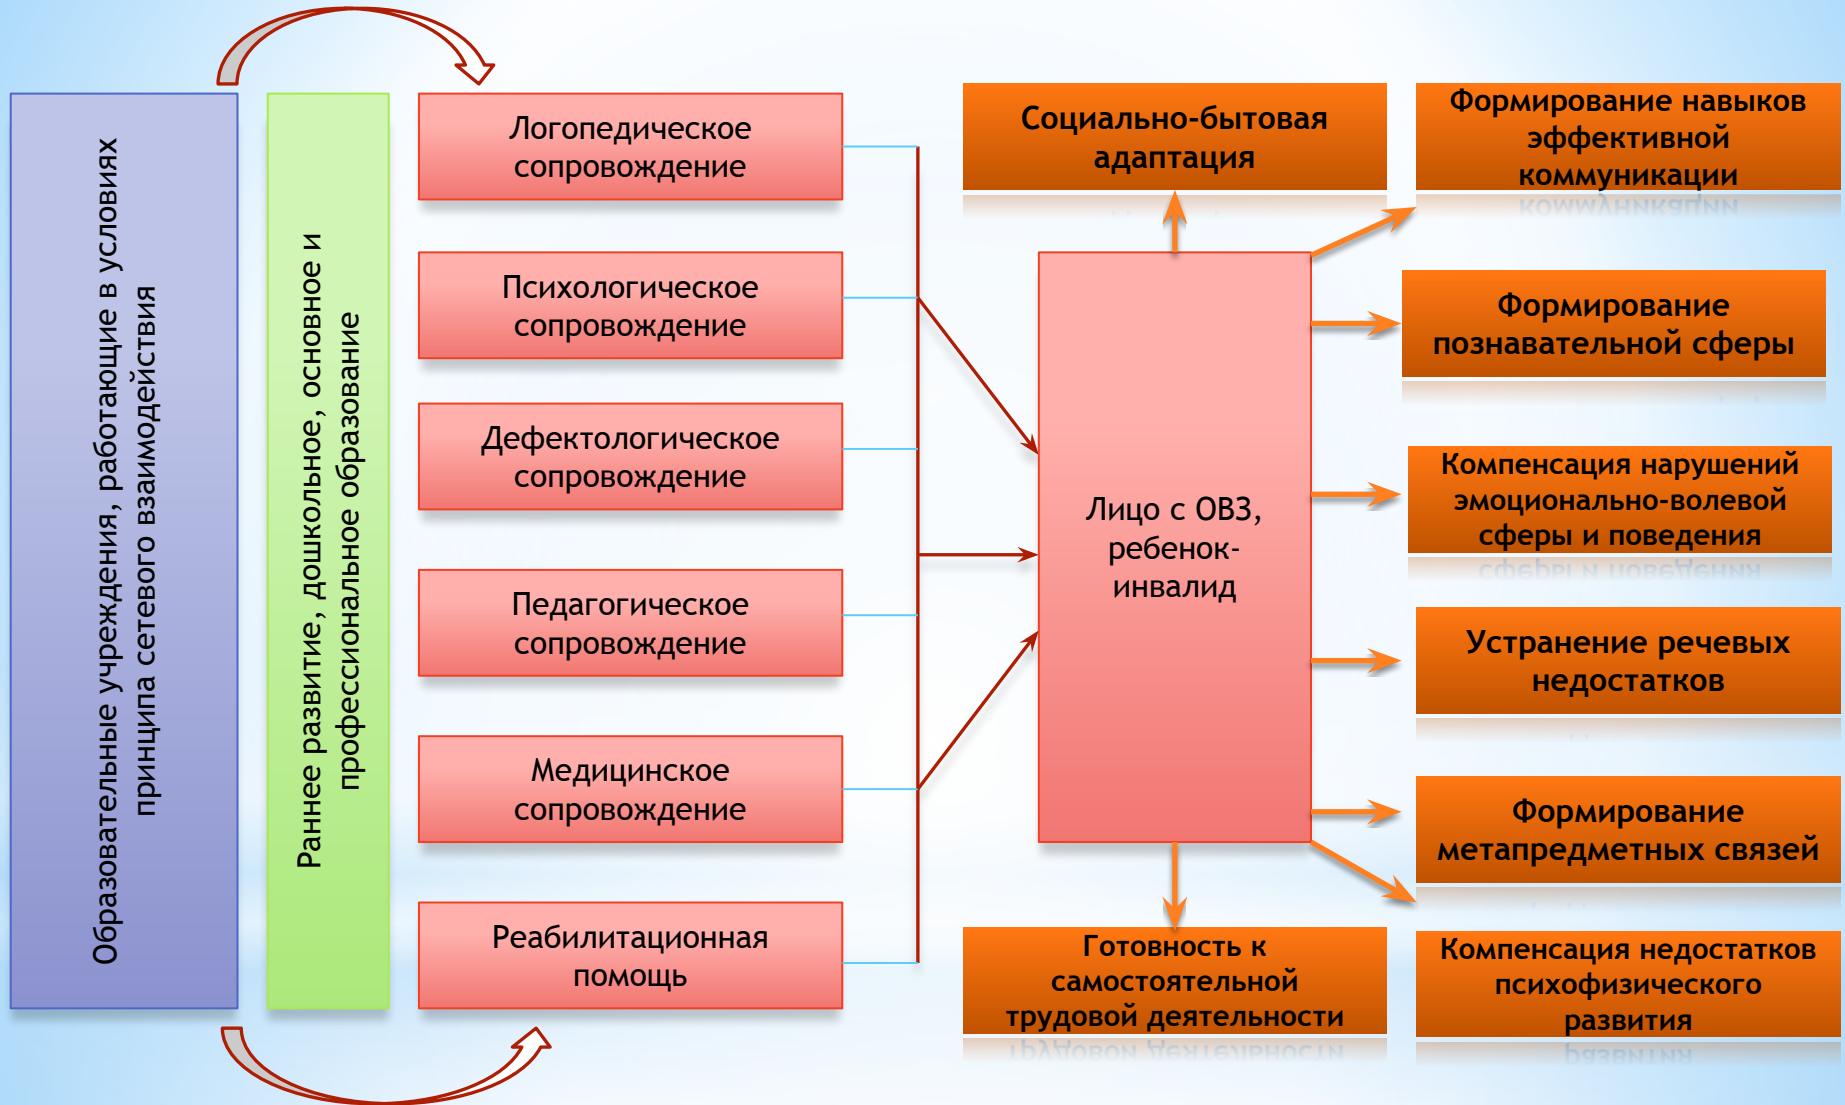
Образовательные учреждения, работающие в условиях принципа сетевого взаимодействия

Раннее развитие, дошкольное, основное и профессиональное образование

Логопедическое сопровождение

Психологическое сопровождение

Дефектологическое сопровождение

Педагогическое сопровождение

Медицинское сопровождение

Реабилитационная помощь

Лицо с ОВЗ, ребенок-инвалид

Социально-бытовая адаптация

Формирование навыков эффективной коммуникации

Формирование познавательной сферы

Компенсация нарушений эмоционально-волевой сферы и поведения

Устранение речевых недостатков

Формирование метапредметных связей

Готовность к самостоятельной трудовой деятельности

Компенсация недостатков психофизического развития